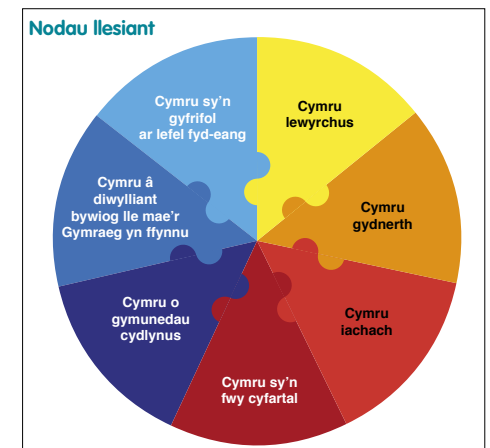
Nodau llesiant

Cymru sy'n gyfrifol ar lefel fyd-eang

Cymru lewyrchus

Cymru â diwylliant bywiog lle mae'r Gymraeg yn ffynnu

Cymru gydnerth

Cymru o gymunedau cydlynus

Cymru iachach

Cymru sy'n fwy cyfartal